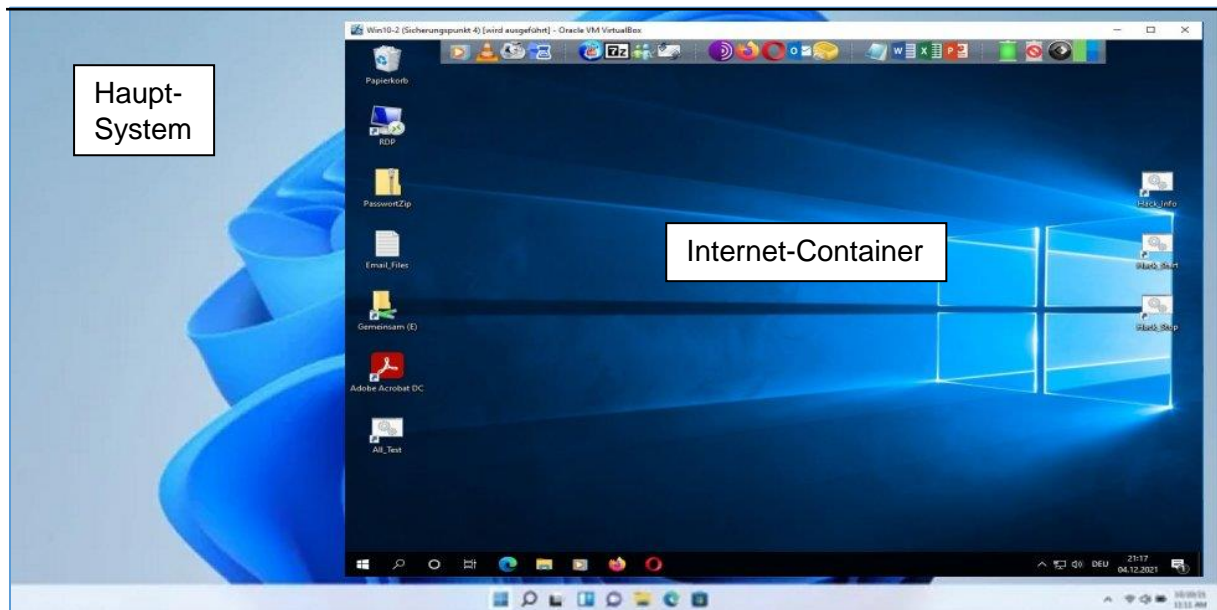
Haupt-
System

Win10-2 (Sicherungspunkt 4) [wird ausgeführt] - Oracle VM VirtualBox

Papierkorb

RDP

PasswortZip

Email_Files

Gemeinsam (E)

Adobe Acrobat DC

All_Test

Internet-Container

Hack_Info

Hack_Start

Hack_Stop

DEU 21:17
04.12.2021

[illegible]